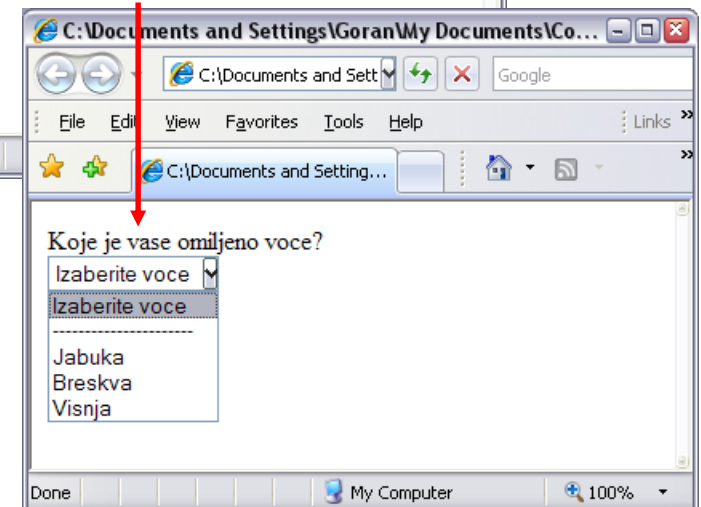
C:\Documents and Settings\Goran\My Documents\Co...

C:\Documents and Sett

Google

File Edit View Favorites Tools Help

Links

C:\Documents and Setting...

Koje je vase omiljeno voce?

Izaberite voce

Izaberite voce
----------------------
Jabuka
Breskva
Visnja

Done

My Computer

100%